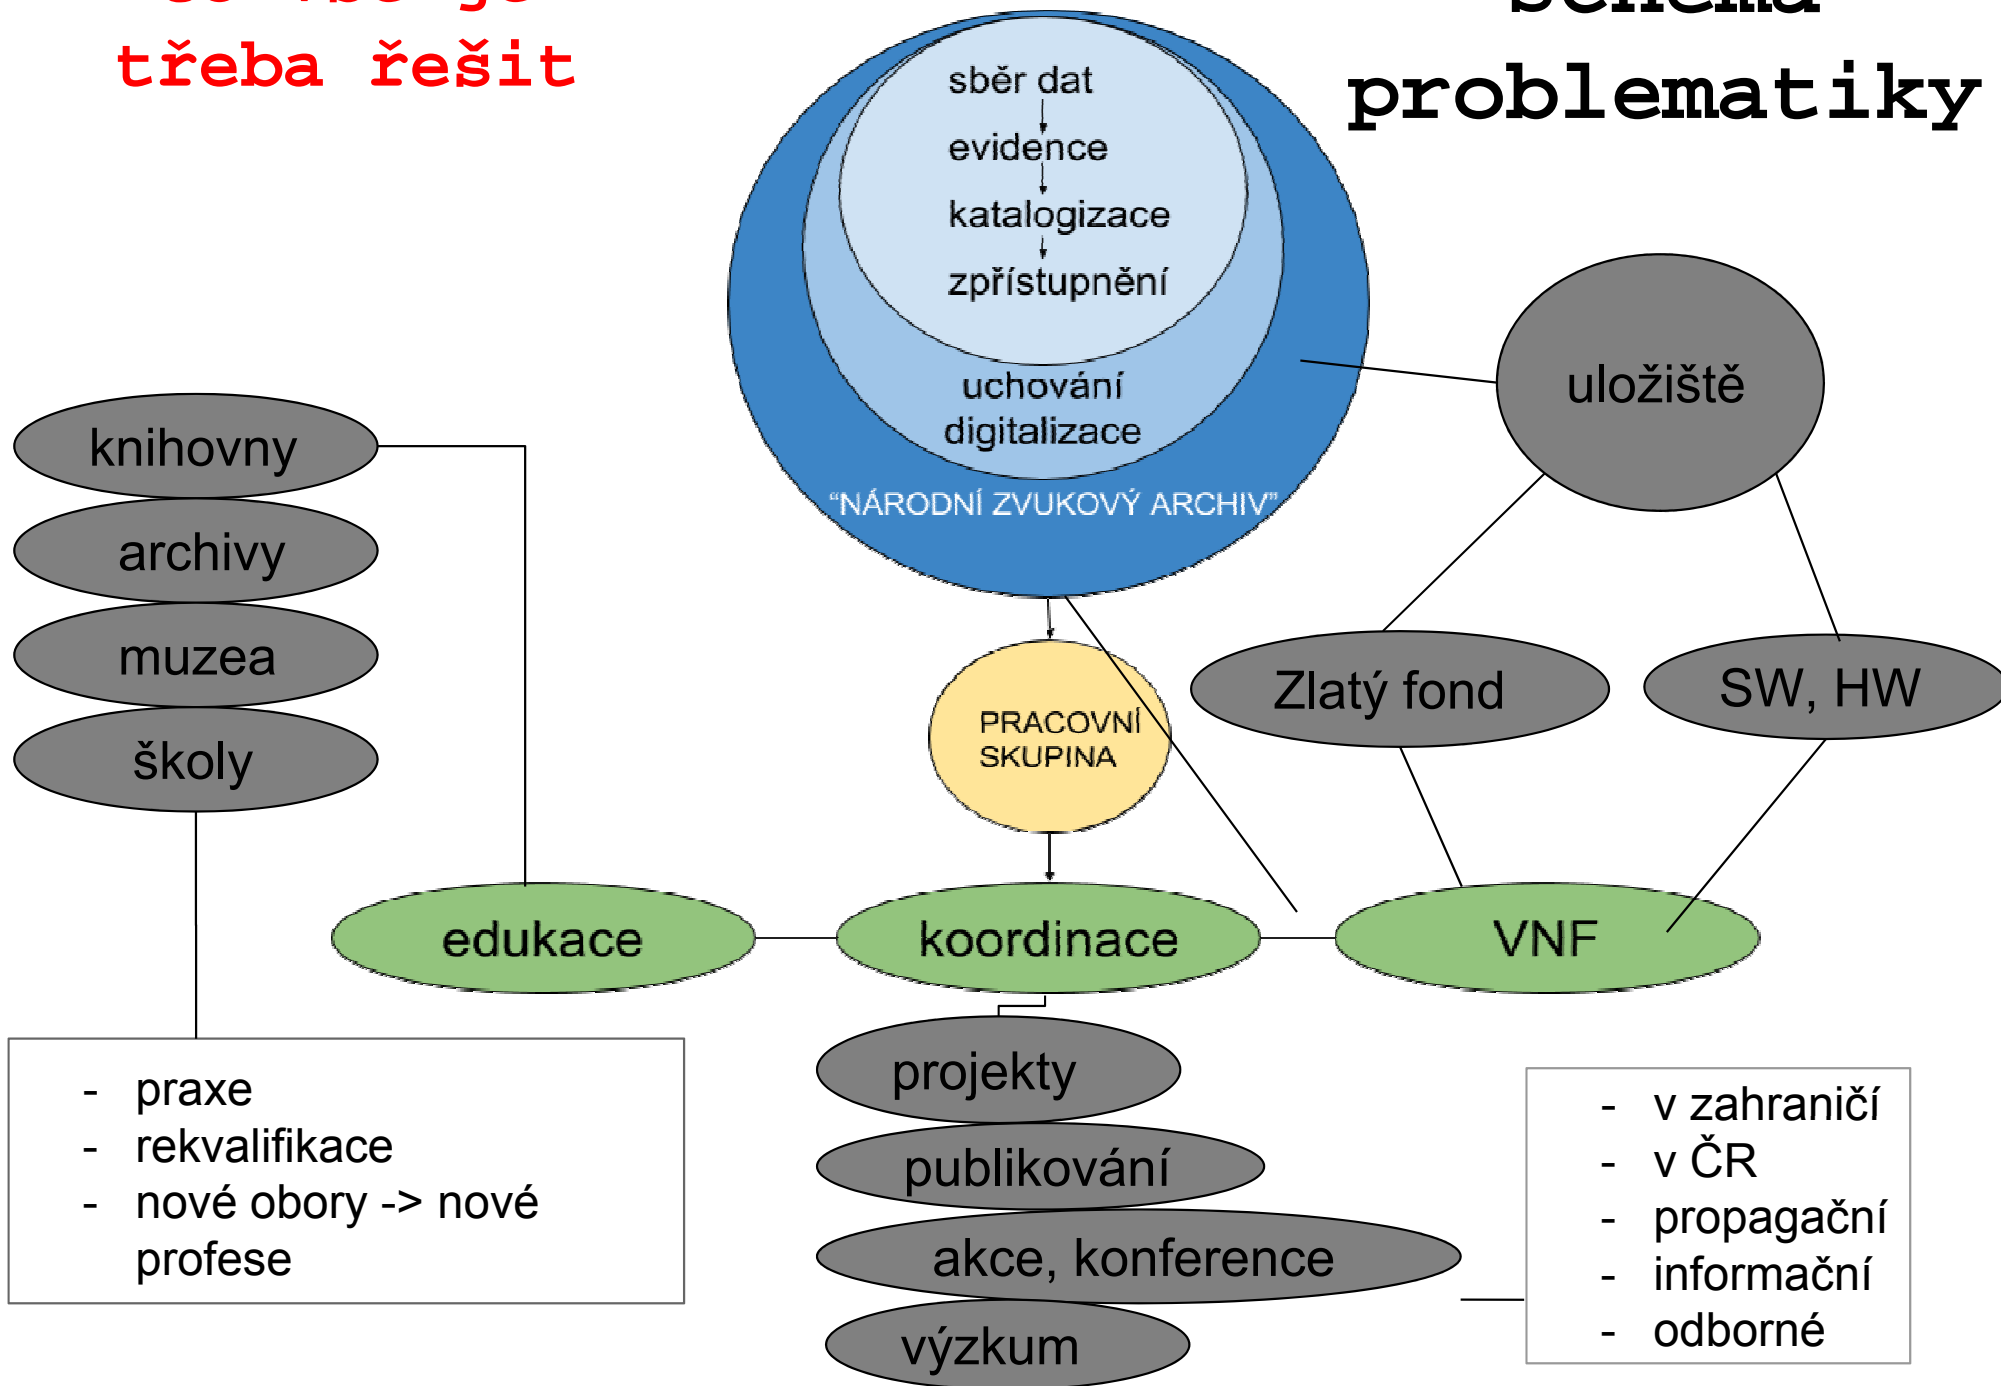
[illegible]
třeba řešit

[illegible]
problematiky

sběr dat
evidence
katalogizace
zpřístupnění
uchování
digitalizace
"NÁRODNÍ ZVUKOVÝ ARCHIV"

uložiště

knihovny
archivy
muzea
školy

PRACOVNÍ SKUPINA

Zlatý fond
SW, HW

edukace
koordinace
VNF

- praxe
- rekvalifikace
- nové obory -> nové profese

projekty
publikování
akce, konference
výzkum

- v zahraničí
- v ČR
- propagační
- informační
- odborné